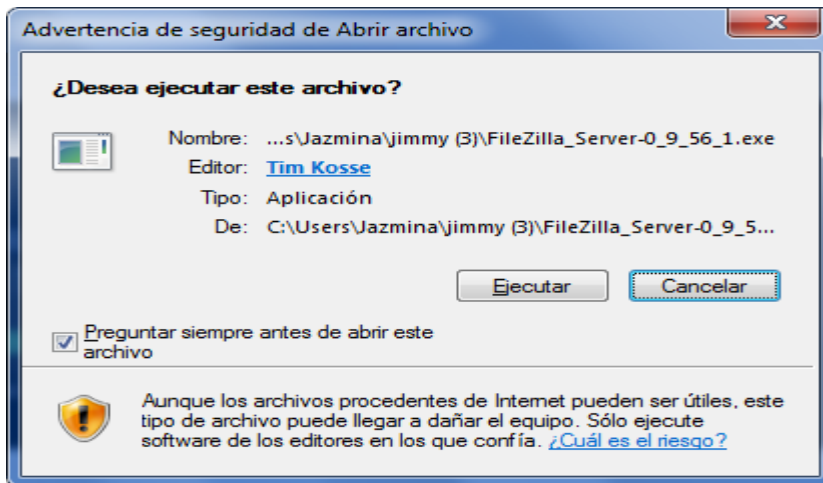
Advertencia de seguridad de Abrir archivo

¿Desea ejecutar este archivo?

Nombre: ...s\Jazmina\jimmy (3)\FileZilla_Server-0_9_56_1.exe
Editor: Tim Kosse
Tipo: Aplicación
De: C:\Users\Jazmina\jimmy (3)\FileZilla_Server-0_9_5...

Ejecutar
Cancelar

Preguntar siempre antes de abrir este archivo

Aunque los archivos procedentes de Internet pueden ser útiles, este tipo de archivo puede llegar a dañar el equipo. Sólo ejecute software de los editores en los que confía. ¿Cuál es el riesgo?